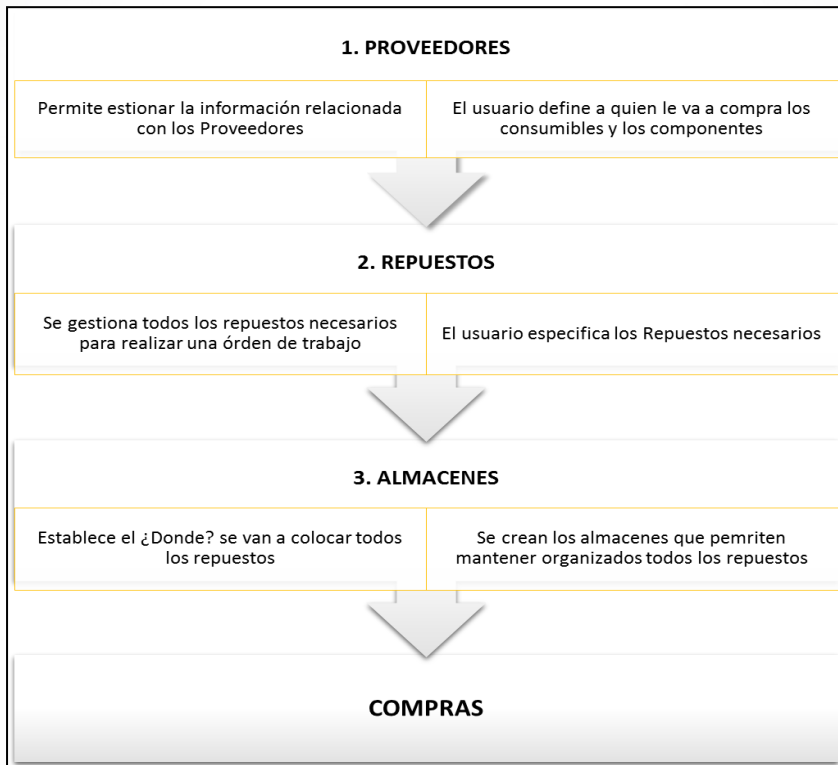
1. PROVEEDORES

Permite estionar la información relacionada con los Proveedores

El usuario define a quien le va a compra los consumibles y los componentes

2. REPUESTOS

Se gestiona todos los repuestos necesarios para realizar una órden de trabajo

El usuario especifica los Repuestos necesarios

3. ALMACENES

Establece el ¿Donde? se van a colocar todos los repuestos

Se crean los almacenes que pemriten mantener organizados todos los repuestos

COMPRAS